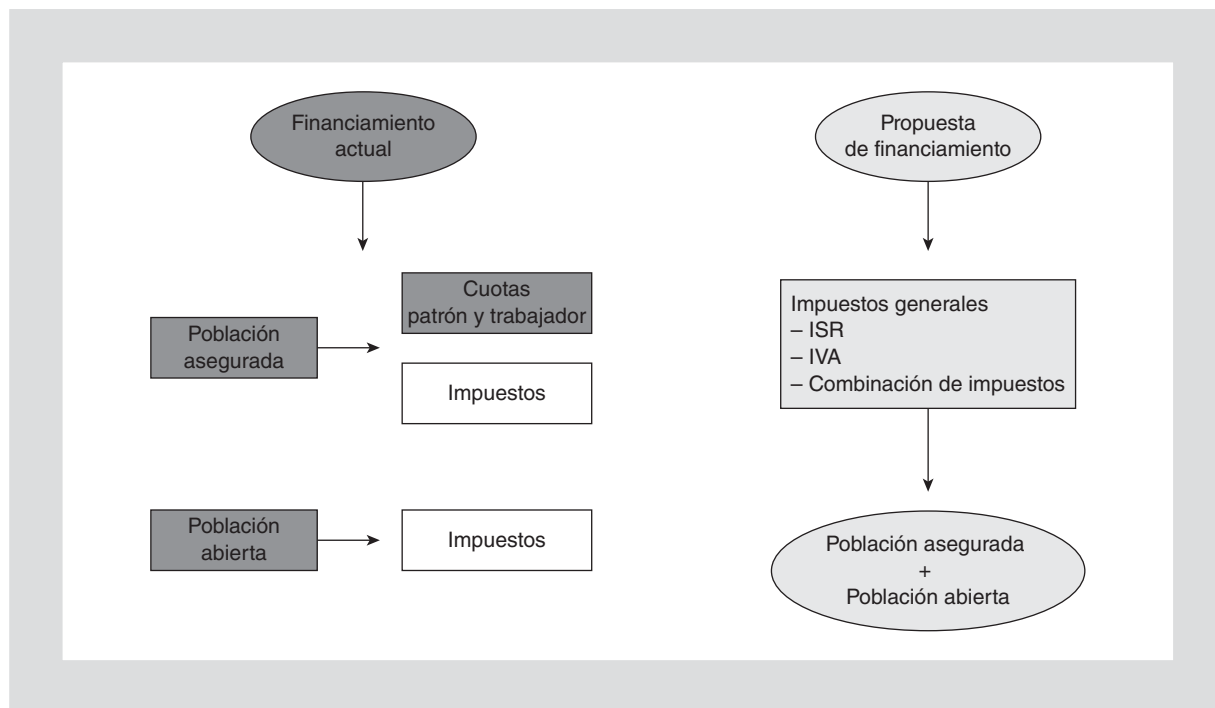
Financiamiento actual

Cuotas patrón y trabajador

Población asegurada

Impuestos

Población abierta

Impuestos

Propuesta de financiamiento

Impuestos generales
– ISR
– IVA
– Combinación de impuestos

Población asegurada
+
Población abierta